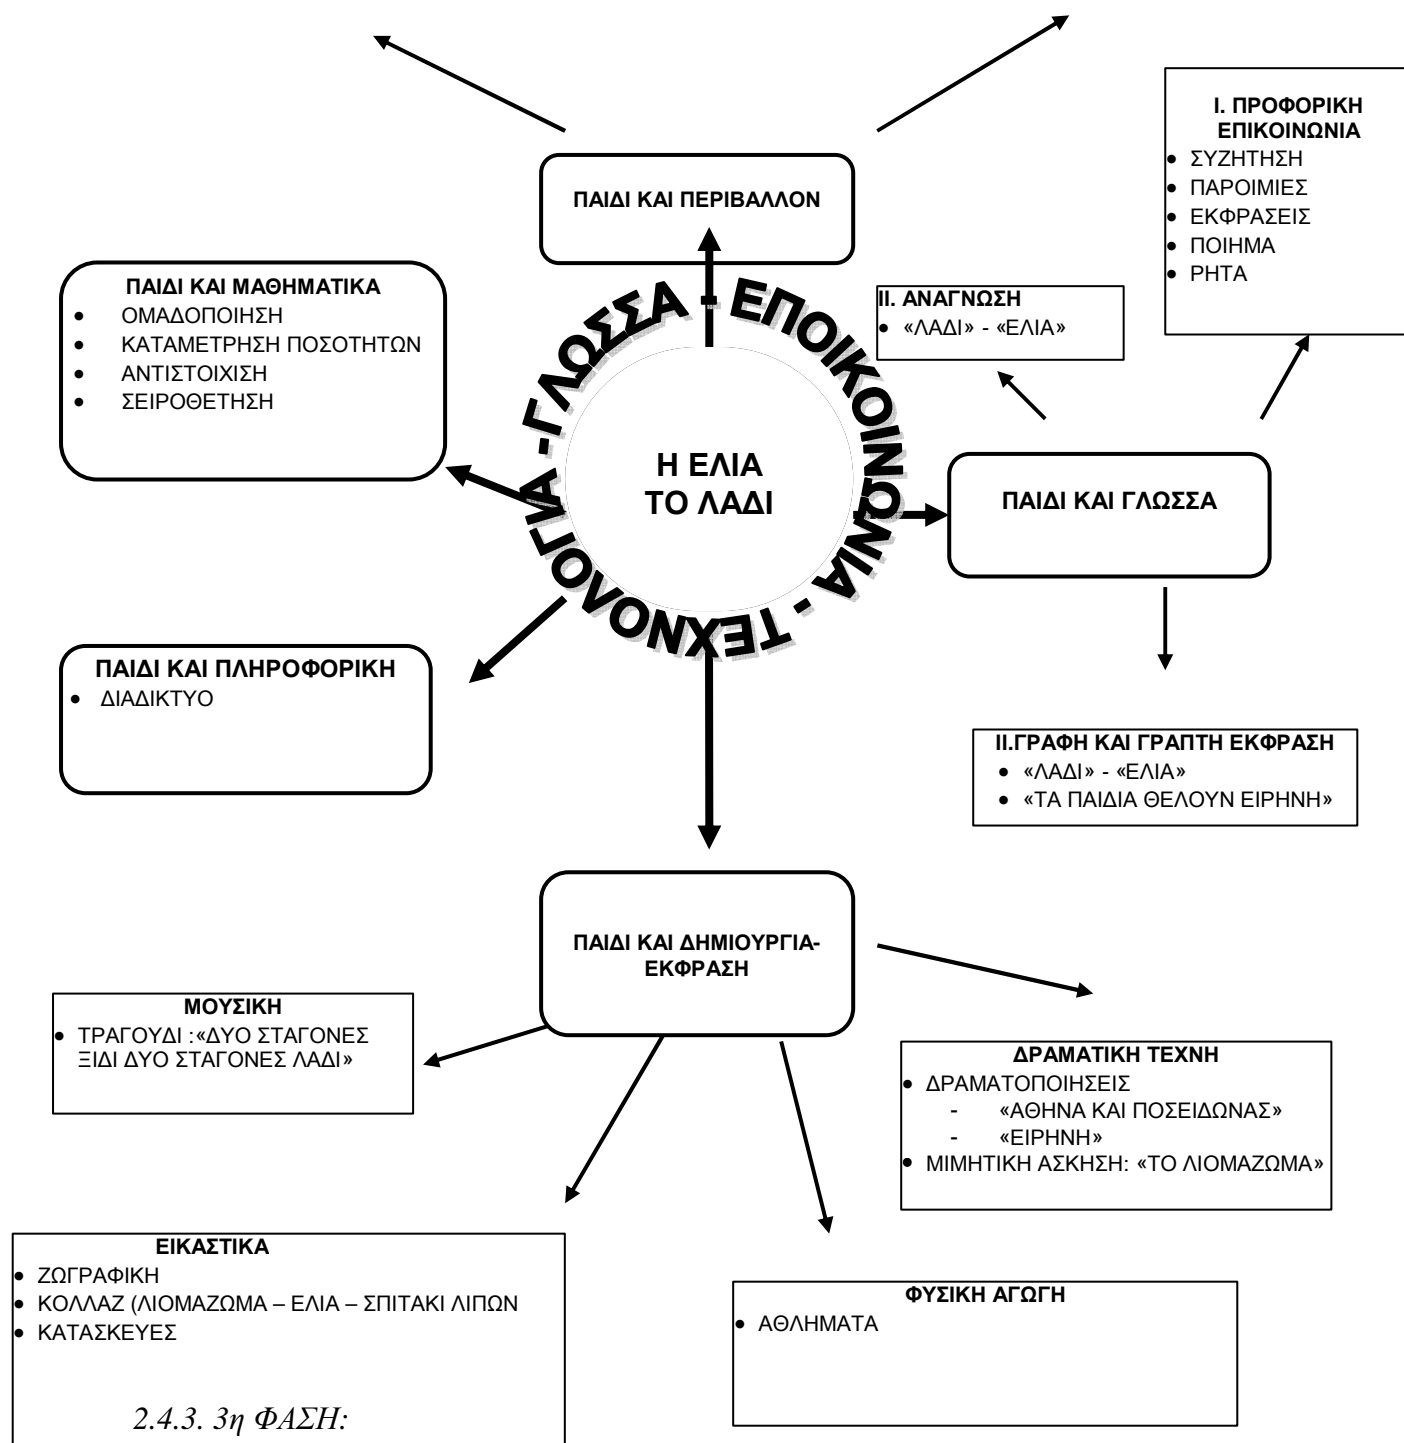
ΠΑΙΔΙ ΚΑΙ ΠΕΡΙΒΑΛΛΟΝ

Ι. ΠΡΟΦΟΡΙΚΗ ΕΠΙΚΟΙΝΩΝΙΑ
- ΣΥΖΗΤΗΣΗ
- ΠΑΡΟΙΜΙΕΣ
- ΕΚΦΡΑΣΕΙΣ
- ΠΟΙΗΜΑ
- ΡΗΤΑ

ΠΑΙΔΙ ΚΑΙ ΜΑΘΗΜΑΤΙΚΑ
- ΟΜΑΔΟΠΟΙΗΣΗ
- ΚΑΤΑΜΕΤΡΗΣΗ ΠΟΣΟΤΗΤΩΝ
- ΑΝΤΙΣΤΟΙΧΙΣΗ
- ΣΕΙΡΟΘΕΤΗΣΗ

ΙΙ. ΑΝΑΓΝΩΣΗ
- «ΛΑΔΙ» - «ΕΛΙΑ»

ΓΛΩΣΣΑ - ΕΠΙΚΟΙΝΩΝΙΑ - ΤΕΧΝΟΛΟΓΙΑ -

Η ΕΛΙΑ
ΤΟ ΛΑΔΙ

ΠΑΙΔΙ ΚΑΙ ΓΛΩΣΣΑ

ΠΑΙΔΙ ΚΑΙ ΠΛΗΡΟΦΟΡΙΚΗ
- ΔΙΑΔΙΚΤΥΟ

ΙΙ.ΓΡΑΦΗ ΚΑΙ ΓΡΑΠΤΗ ΕΚΦΡΑΣΗ
- «ΛΑΔΙ» - «ΕΛΙΑ»
- «ΤΑ ΠΑΙΔΙΑ ΘΕΛΟΥΝ ΕΙΡΗΝΗ»

ΠΑΙΔΙ ΚΑΙ ΔΗΜΙΟΥΡΓΙΑ-ΕΚΦΡΑΣΗ

ΜΟΥΣΙΚΗ
- ΤΡΑΓΟΥΔΙ :«ΔΥΟ ΣΤΑΓΟΝΕΣ ΞΙΔΙ ΔΥΟ ΣΤΑΓΟΝΕΣ ΛΑΔΙ»

ΔΡΑΜΑΤΙΚΗ ΤΕΧΝΗ
- ΔΡΑΜΑΤΟΠΟΙΗΣΕΙΣ
 - «ΑΘΗΝΑ ΚΑΙ ΠΟΣΕΙΔΩΝΑΣ»
 - «ΕΙΡΗΝΗ»
- ΜΙΜΗΤΙΚΗ ΑΣΚΗΣΗ: «ΤΟ ΛΙΟΜΑΖΩΜΑ»

ΕΙΚΑΣΤΙΚΑ
- ΖΩΓΡΑΦΙΚΗ
- ΚΟΛΛΑΖ (ΛΙΟΜΑΖΩΜΑ – ΕΛΙΑ – ΣΠΙΤΑΚΙ ΛΙΠΩΝ
- ΚΑΤΑΣΚΕΥΕΣ

ΦΥΣΙΚΗ ΑΓΩΓΗ
- ΑΘΛΗΜΑΤΑ

2.4.3. 3η ΦΑΣΗ: